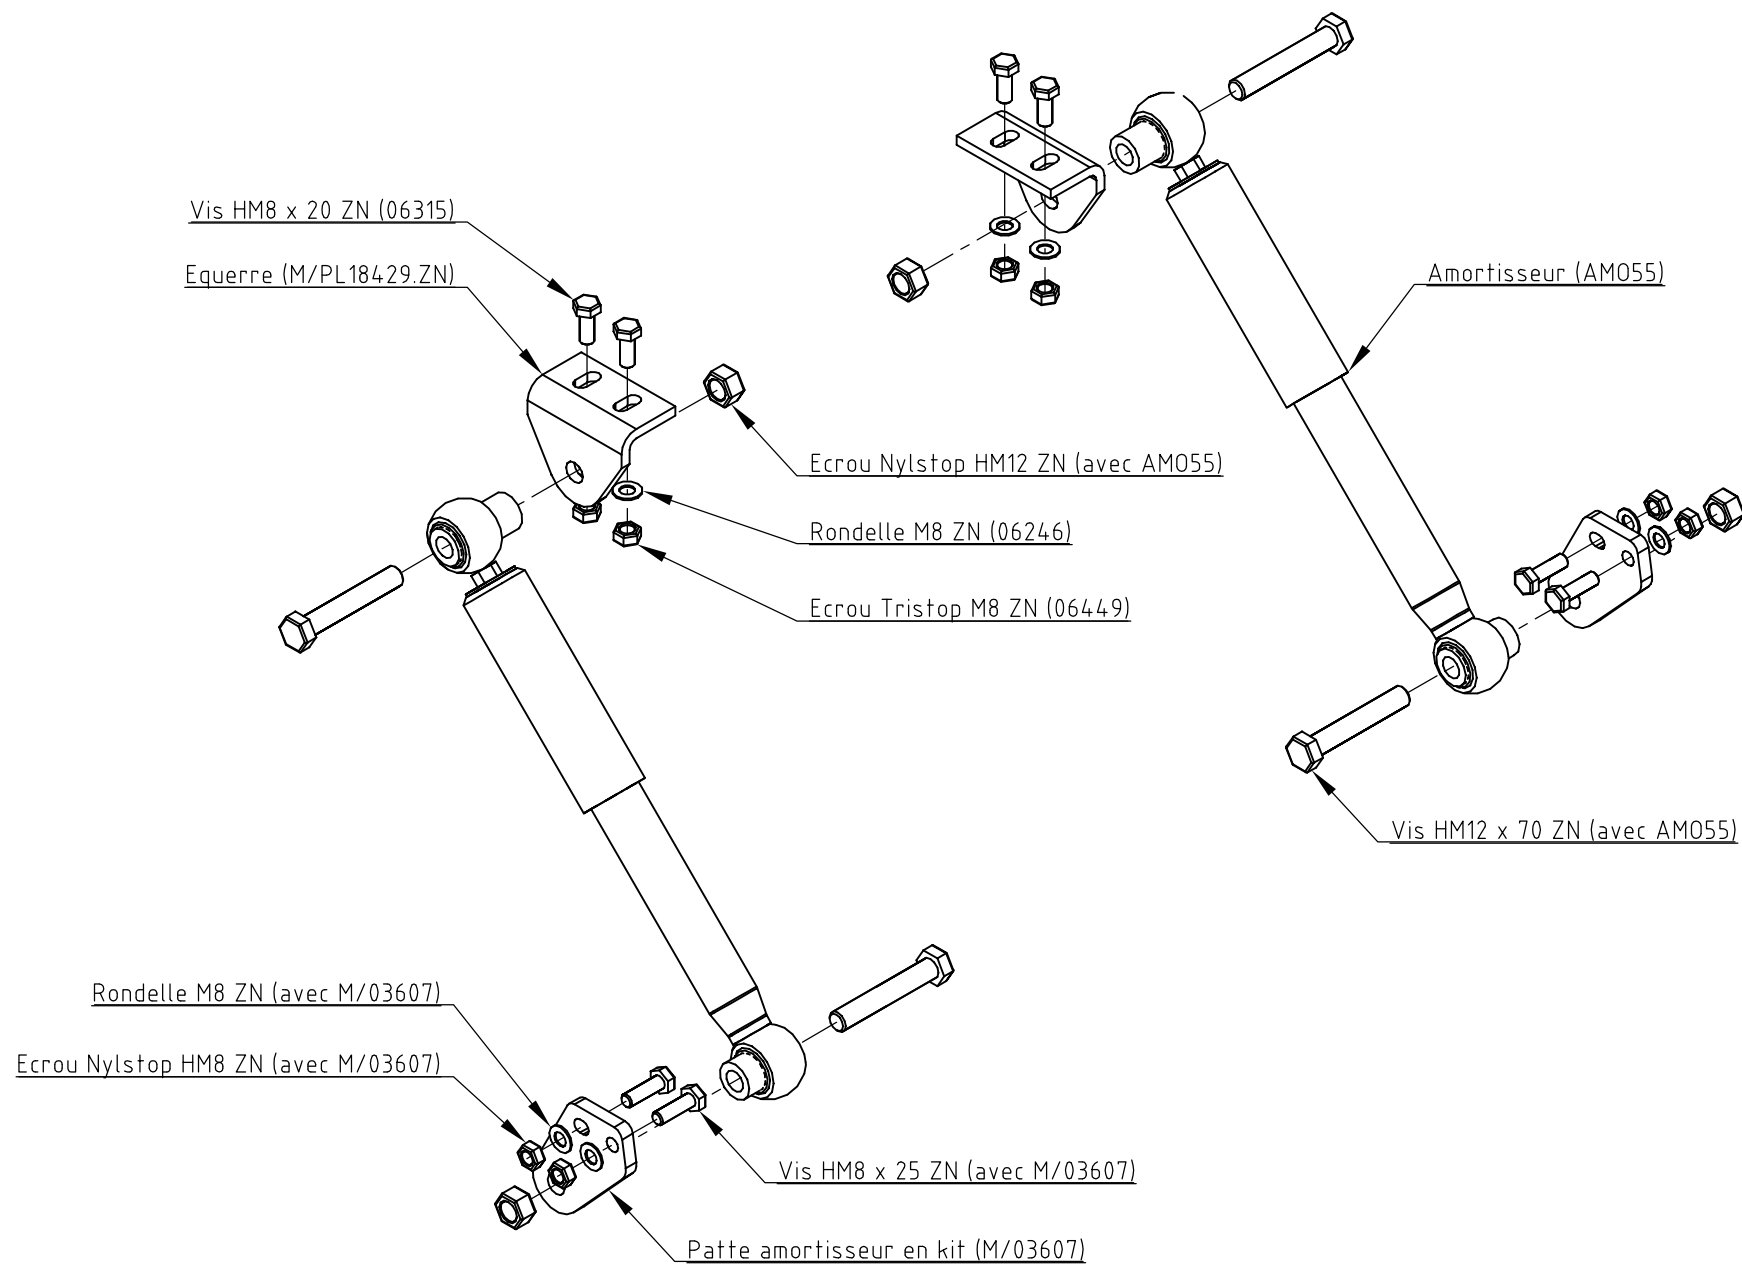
Vis HM8 x 20 ZN (06315)

Equerre (M/PL18429.ZN)

Amortisseur (AM055)

Ecrou Nylstop HM12 ZN (avec AM055)

Rondelle M8 ZN (06246)

Ecrou Tristop M8 ZN (06449)

Vis HM12 x 70 ZN (avec AM055)

Rondelle M8 ZN (avec M/03607)

Ecrou Nylstop HM8 ZN (avec M/03607)

Vis HM8 x 25 ZN (avec M/03607)

Patte amortisseur en kit (M/03607)